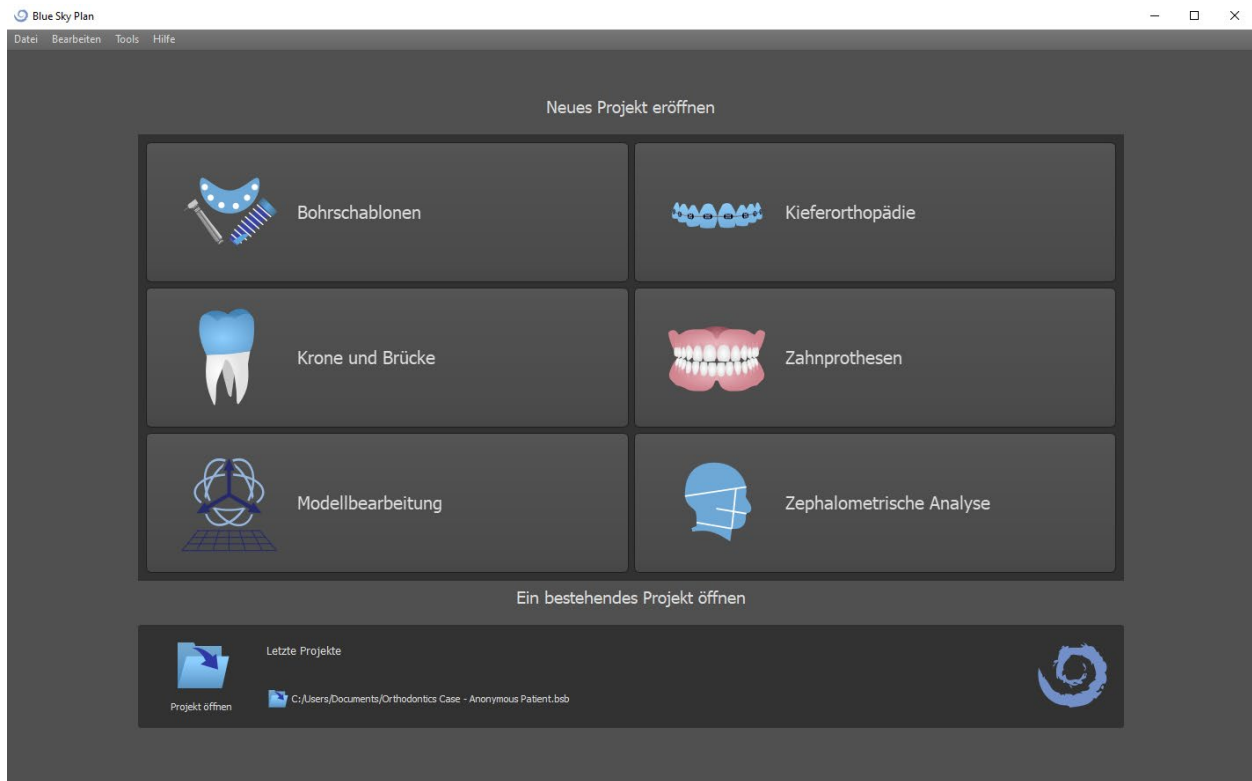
Blue Sky Plan
Datei Bearbeiten Tools Hilfe

Neues Projekt eröffnen

Bohrschablonen

Kieferorthopädie

Krone und Brücke

Zahnprothesen

Modellbearbeitung

Zephalometrische Analyse

Ein bestehendes Projekt öffnen

Projekt öffnen

Letzte Projekte

C:/Users/Documents/Orthodontics Case - Anonymous Patient.bsb